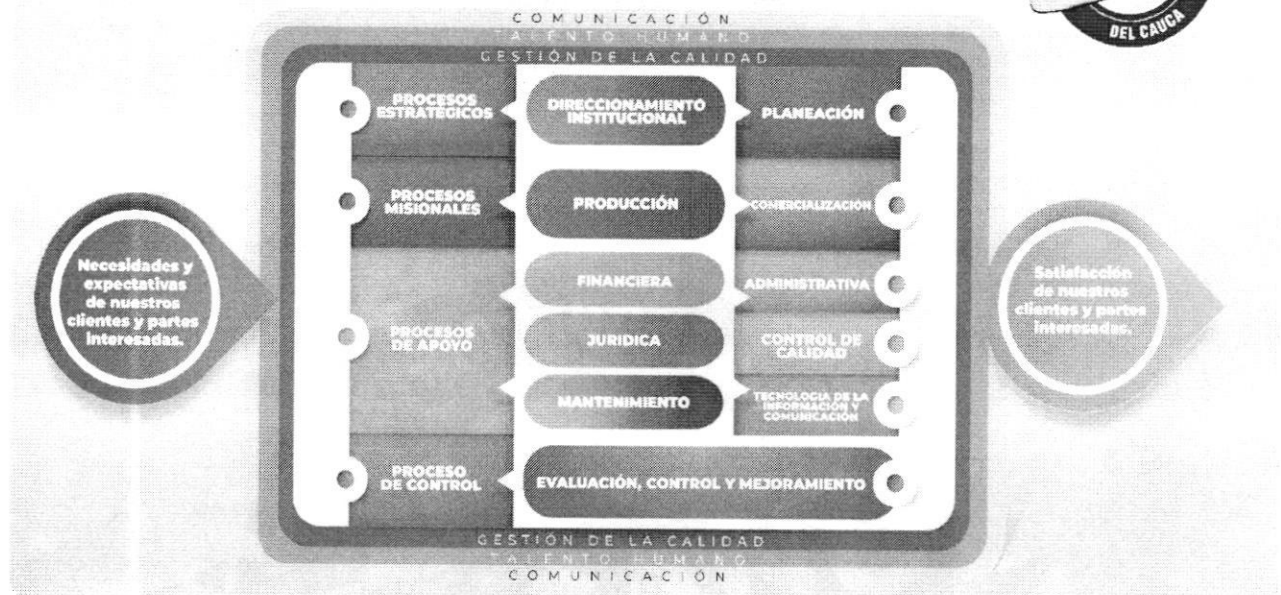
DEL CAUCA

COMUNICACIÓN
TALENTO HUMANO
GESTIÓN DE LA CALIDAD

Necesidades y expectativas de nuestros clientes y partes interesadas.

PROCESOS ESTRATÉGICOS

DIRECCIONAMIENTO INSTITUCIONAL

PLANEACIÓN

PROCESOS MISIONALES

PRODUCCIÓN

COMERCIALIZACIÓN

PROCESOS DE APOYO

FINANCIERA

ADMINISTRATIVA

JURIDICA

CONTROL DE CALIDAD

MANTENIMIENTO

TECNOLOGIA DE LA INFORMACIÓN Y COMUNICACIÓN

PROCESO DE CONTROL

EVALUACIÓN, CONTROL Y MEJORAMIENTO

Satisfacción de nuestros clientes y partes interesadas.

GESTIÓN DE LA CALIDAD
TALENTO HUMANO
COMUNICACIÓN